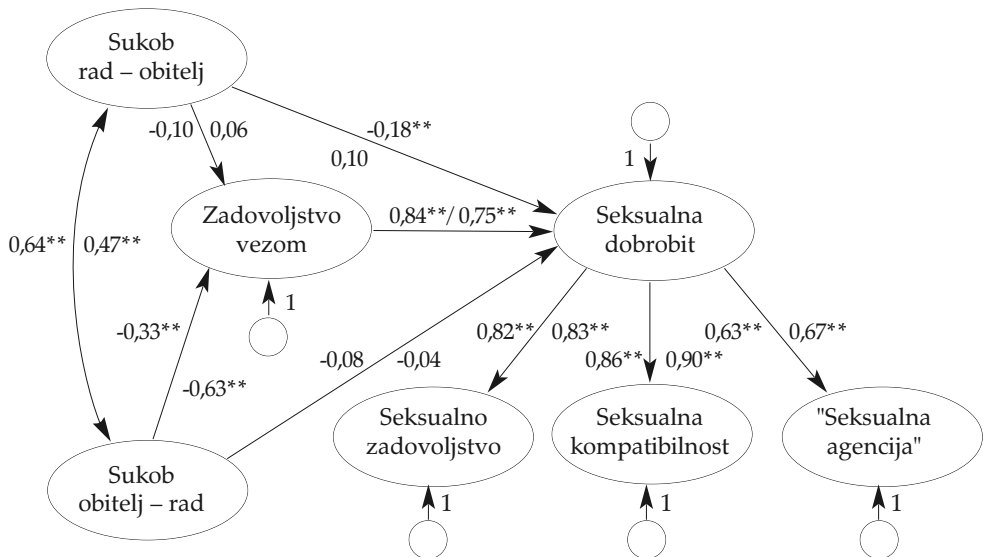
Sukob rad – obitelj

-0,10 0,06

-0,18**

0,10

1

Zadovoljstvo vezom

0,84**/ 0,75**

Seksualna dobrobit

0,64** 0,47**

1

-0,33**

-0,63**

-0,08 -0,04

0,82** 0,83**

0,86** 0,90**

0,63** 0,67**

Seksualno zadovoljstvo

Seksualna kompatibilnost

"Seksualna agencija"

Sukob obitelj – rad

1

1

1